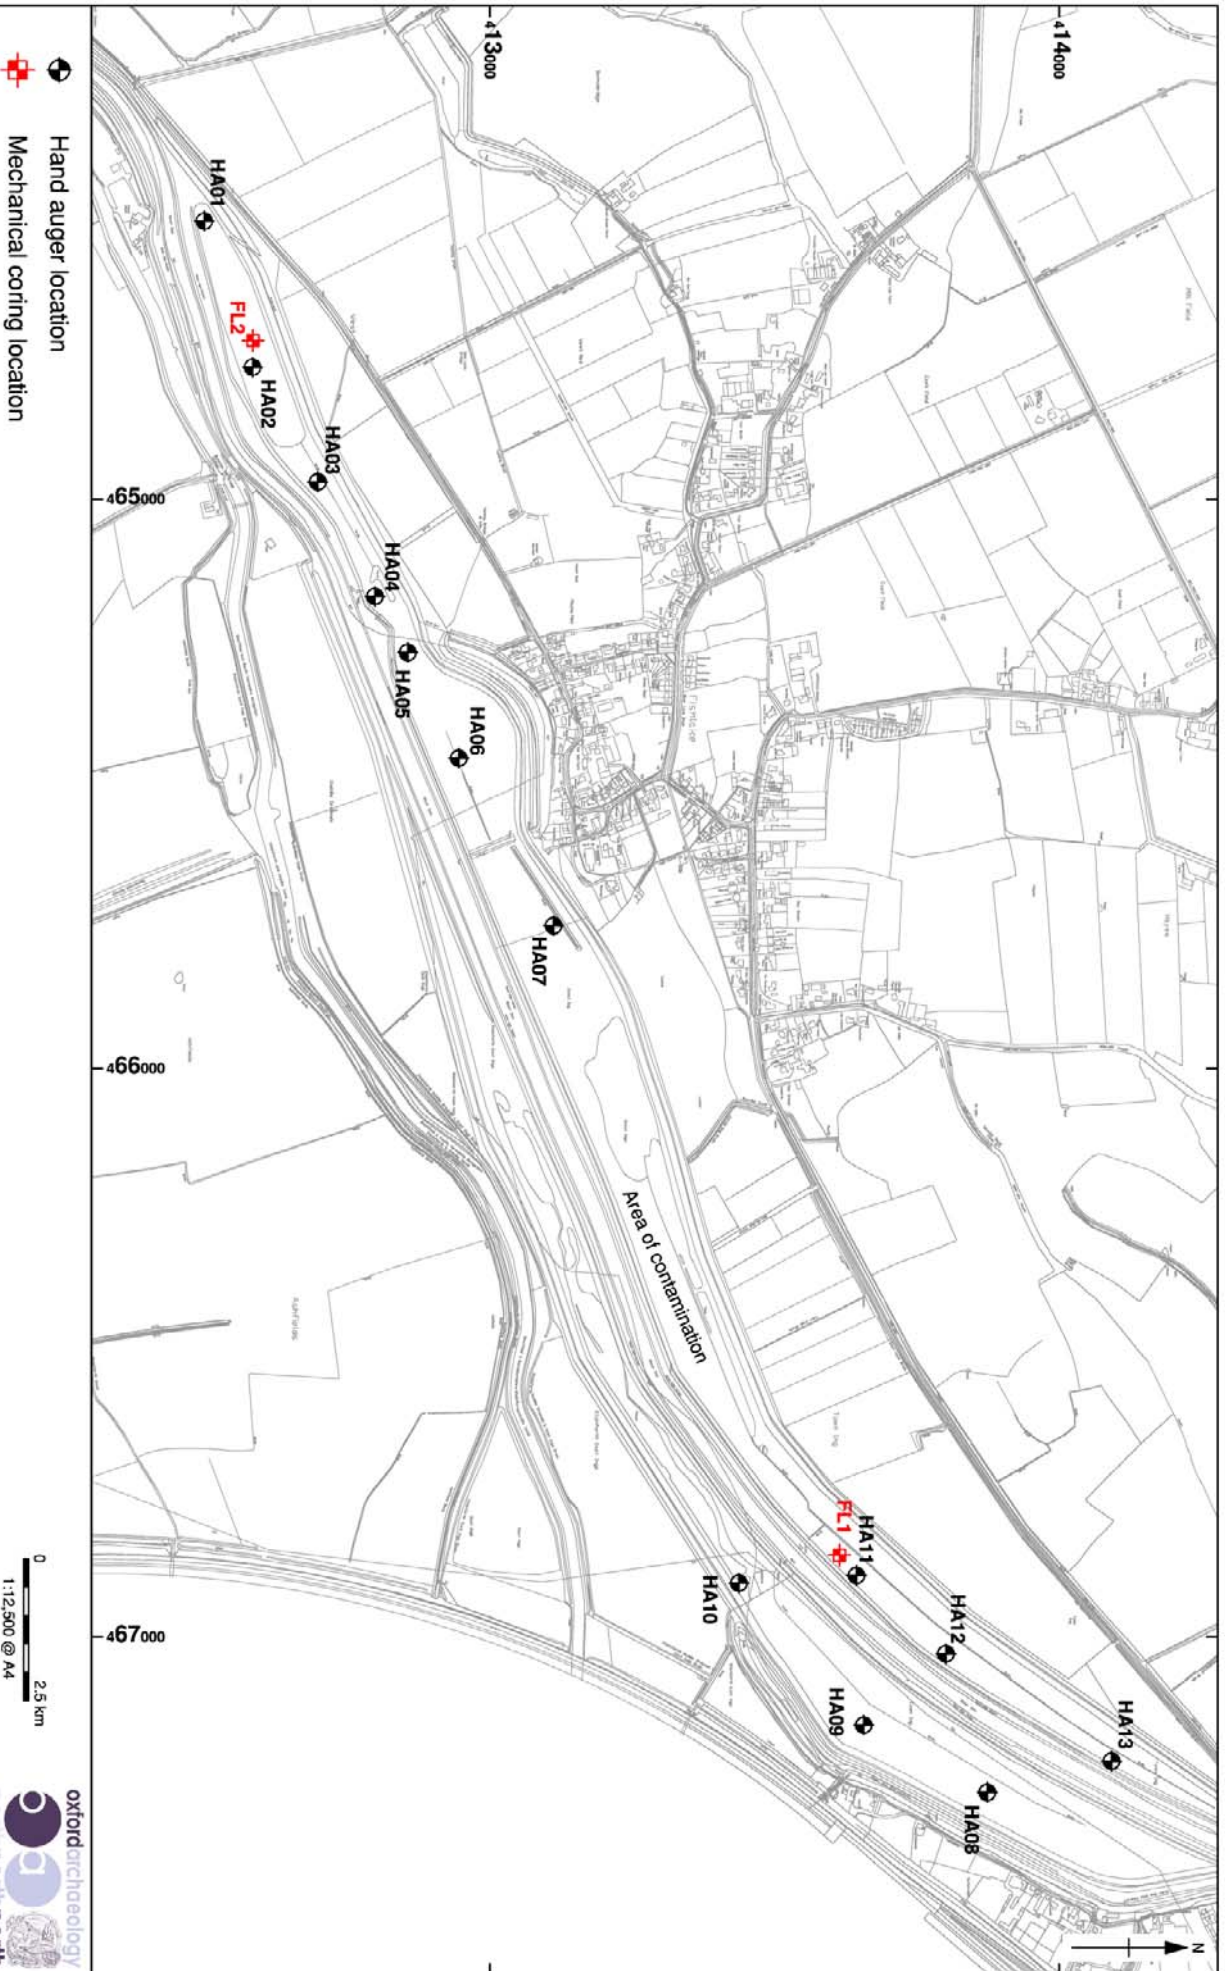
413000
414000
465000
466000
467000
HA01
FL2
HA02
HA03
HA04
HA05
HA06
HA07
Area of contamination
HA11
FL1
HA10
HA12
HA09
HA13
HA08
N
Hand auger location
Mechanical coring location
0
2.5 km
1:12,500 @ A4
oxfordarchaeology